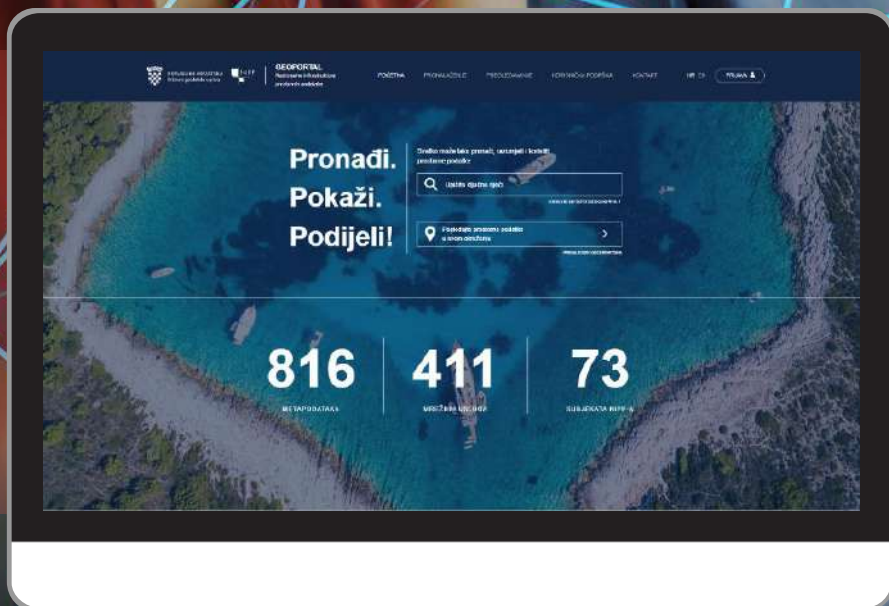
REPUBLIKA HRVATSKA Državna geodetska uprava

GEOPORTAL Nacionalne infrastrukture prostornih podataka

POČETNA PRONALAŽENJE PREGLEDAVANJE KORISNIČKA PODRŠKA KONTAKT HR EN PRIJAVA

Pronađi. Pokaži. Podijeli!

Ovdje možete lako pronaći, vizualizirati i koristiti prostorne podatke

Upišite ključne riječi

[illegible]

Pregledajte prostorne podatke u novom okruženju

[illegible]

816
METAPODATAKA

411
MREŽNIH USLUGA

73
SUBJEKATA NIPP-A